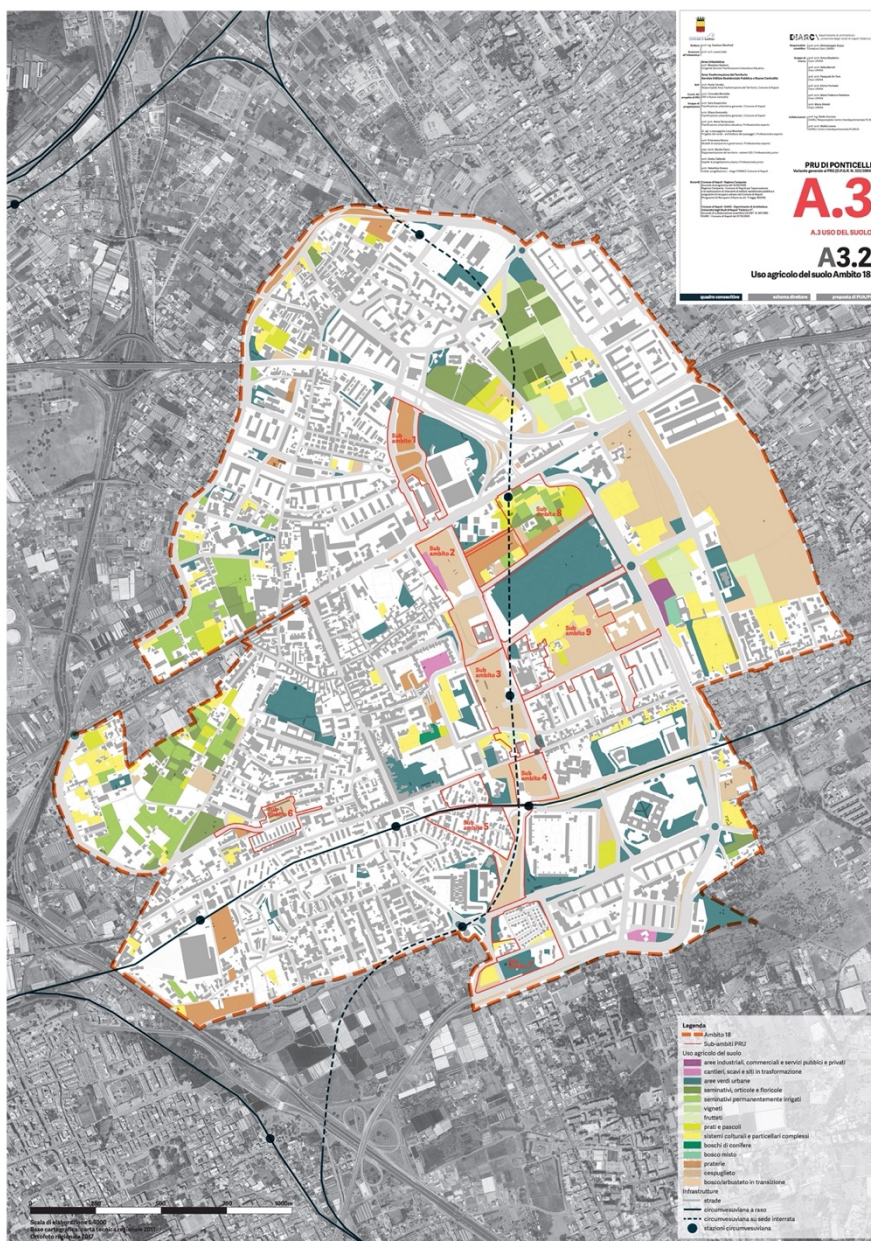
PRU DI PONTICELLI

A.3

A.3 USO DEL SUOLO

A3.2

Uso agricolo del suolo Ambito 18

quadro conoscitivo

schema direttore

proposta di PUA/PU

Sub ambito 1

Sub ambito 2

Sub ambito 3

Sub ambito 4

Sub ambito 5

Sub ambito 6

Sub ambito 8

Sub ambito 9

Legenda

Ambito 18

Sub-ambiti PRU

Uso agricolo del suolo

aree industriali, commerciali e servizi pubblici e privati

cantieri, scavi e siti in trasformazione

aree verdi urbane

seminativi, orticole e floricole

seminativi permanentemente irrigati

vigneti

frutteti

prati e pascoli

sistemi colturali e particellari complessi

boschi di conifere

bosco misto

praterie

cespuglieto

bosco/arbusteto in transizione

Infrastrutture

strade

circumvesuviana a raso

circumvesuviana su sede interrata

stazioni circumvesuviana

Scala di elaborazione 1:5000

Base cartografica: carta tecnica regionale 2011

Ortofoto regionale 2017

0 250 500 750 1000m